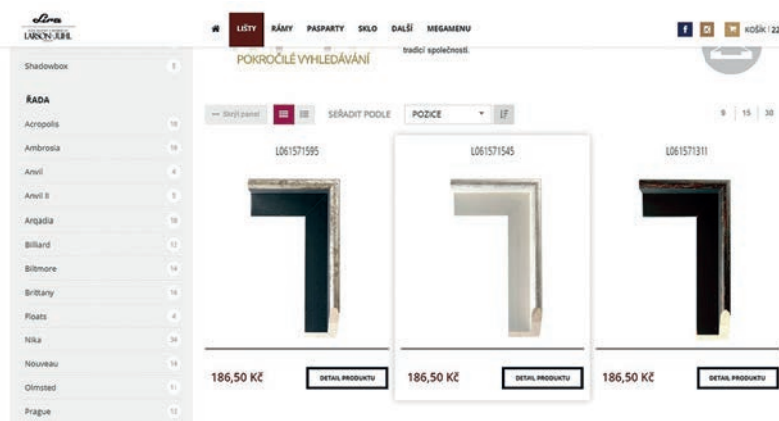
LARSON-JUHL

LIŠTY RÁMY PASPARTY SKLO DALŠÍ MEGAMENU

KOŠÍK 22

tradici společnosti.

POKROČILÉ VYHLEDÁVÁNÍ

Shadowbox 5

ŘADA

Acropolis 10
Ambrosia 16
Anvil 4
Anvil II 9
Arqadia 18
Billiard 12
Biltmore 14
Brittany 16
Floats 4
Nika 34
Nouveau 18
Olmsted 11
Prague 12

Skrýt panel

SEŘADIT PODLE POZICE

9 15 30

L061571595

186,50 Kč

DETAIL PRODUKTU

L061571545

186,50 Kč

DETAIL PRODUKTU

L061571311

186,50 Kč

DETAIL PRODUKTU